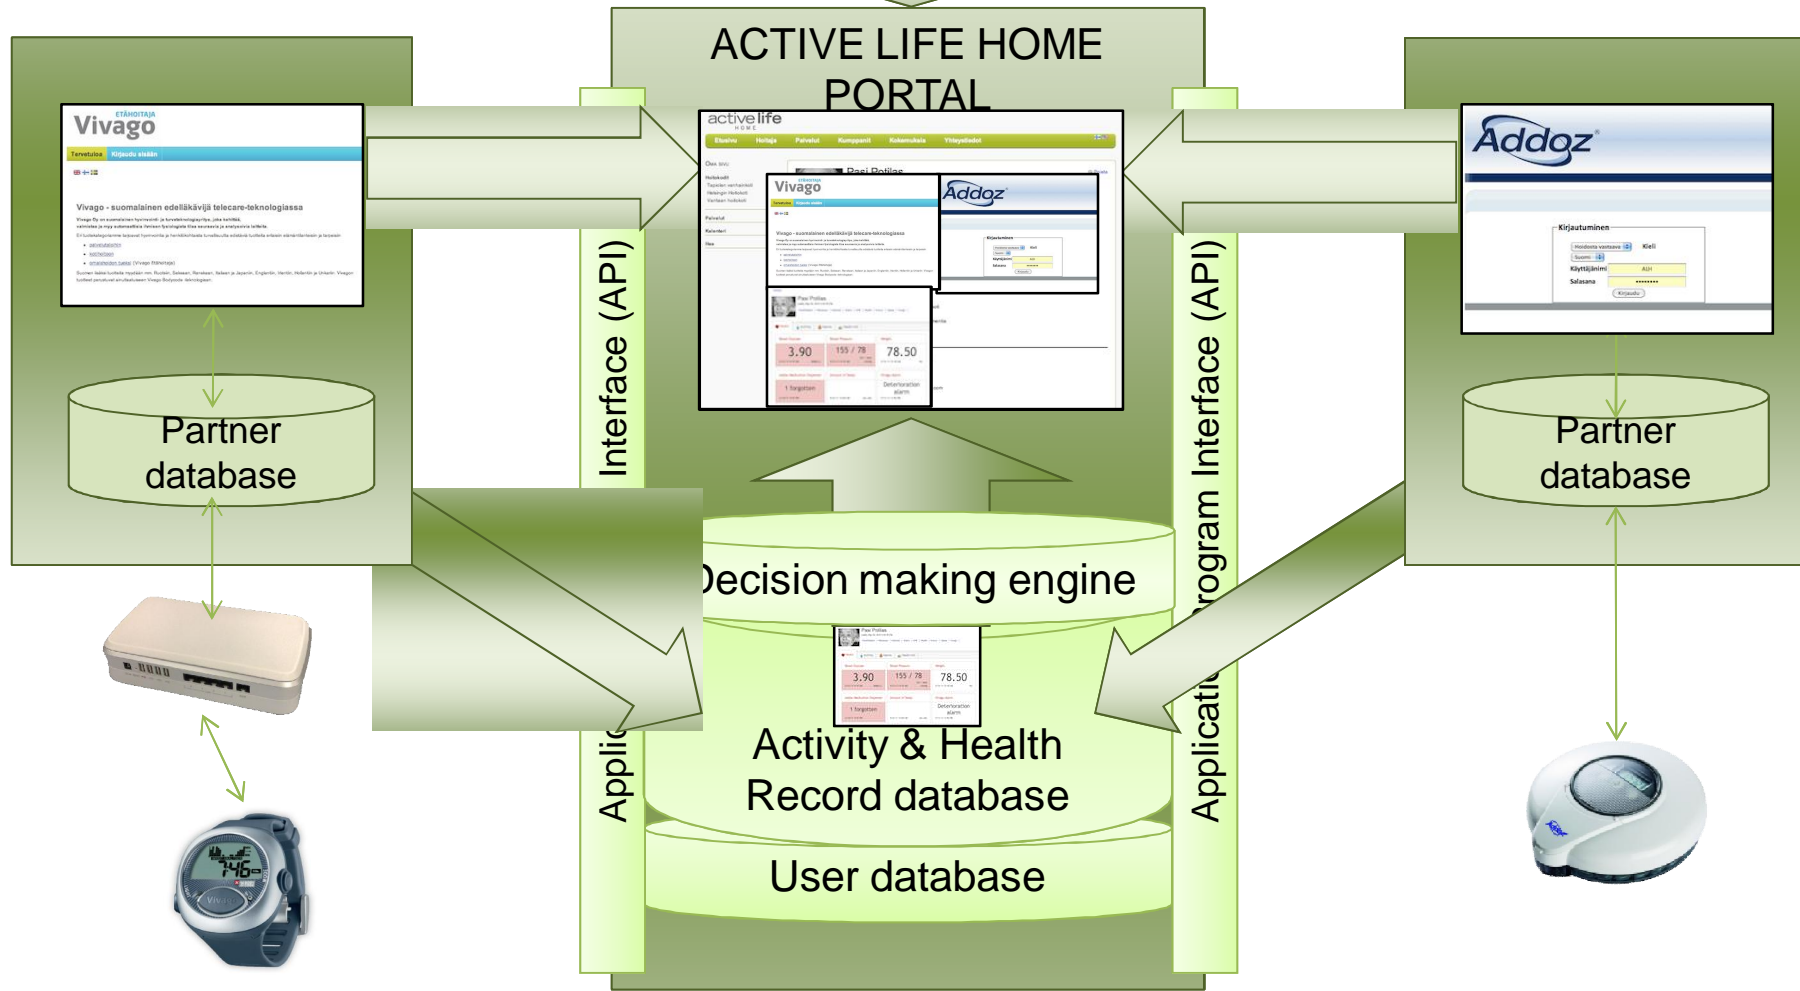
ACTIVE LIFE HOME PORTAL

ETÄHOITAJA
Vivago
Tervetuloa Kirjaudu sisään
Vivago - suomalainen edelläkävijä telecare-teknologiassa

Partner database

Appli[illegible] Interface (API)

activelife HOME
Etusivu Hoitaja Palvelut Kumppanit Kokemuksia Yhteystiedot
Pasi Potilas
Vivago
Addoz
3.90
155 / 78
78.50
1 forgotten
Deterioration alarm

Decision making engine

3.90
155 / 78
78.50
1 forgotten
Deterioration alarm

Activity & Health Record database

User database

Applicati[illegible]rogram Interface (API)

Addoz
Kirjautuminen
Kieli
Suomi
Käyttäjänimi
Salasana
Kirjaudu

Partner database